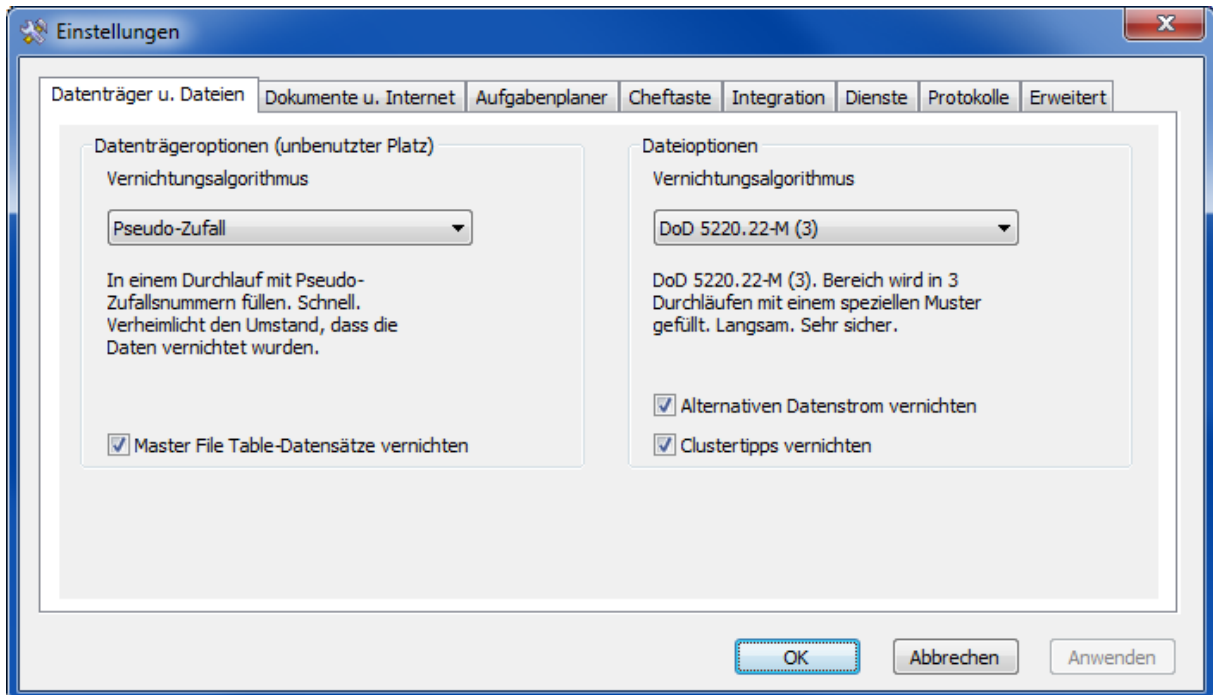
Einstellungen

Datenträger u. Dateien | Dokumente u. Internet | Aufgabenplaner | Cheftaste | Integration | Dienste | Protokolle | Erweitert

Datenträgeroptionen (unbenutzter Platz)

Vernichtungsalgorithmus

Pseudo-Zufall

In einem Durchlauf mit Pseudo-Zufallsnummern füllen. Schnell. Verheimlicht den Umstand, dass die Daten vernichtet wurden.

Master File Table-Datensätze vernichten

Dateioptionen

Vernichtungsalgorithmus

DoD 5220.22-M (3)

DoD 5220.22-M (3). Bereich wird in 3 Durchläufen mit einem speziellen Muster gefüllt. Langsam. Sehr sicher.

Alternativen Datenstrom vernichten

Clustertipps vernichten

OK | Abbrechen | Anwenden